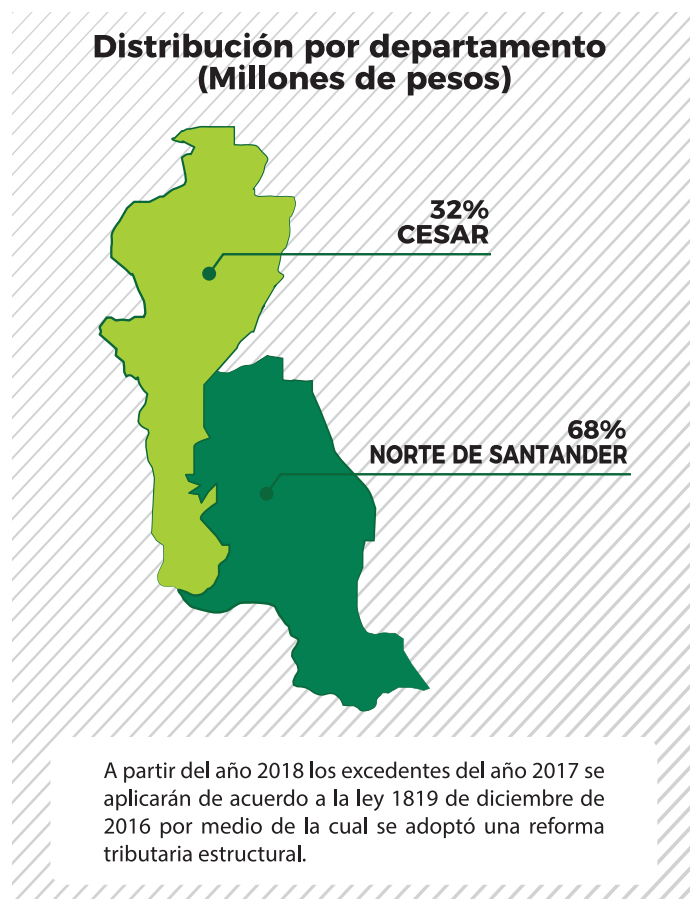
Distribución por departamento (Millones de pesos)

32%
CESAR

68%
NORTE DE SANTANDER

A partir del año 2018 los excedentes del año 2017 se aplicarán de acuerdo a la ley 1819 de diciembre de 2016 por medio de la cual se adoptó una reforma tributaria estructural.